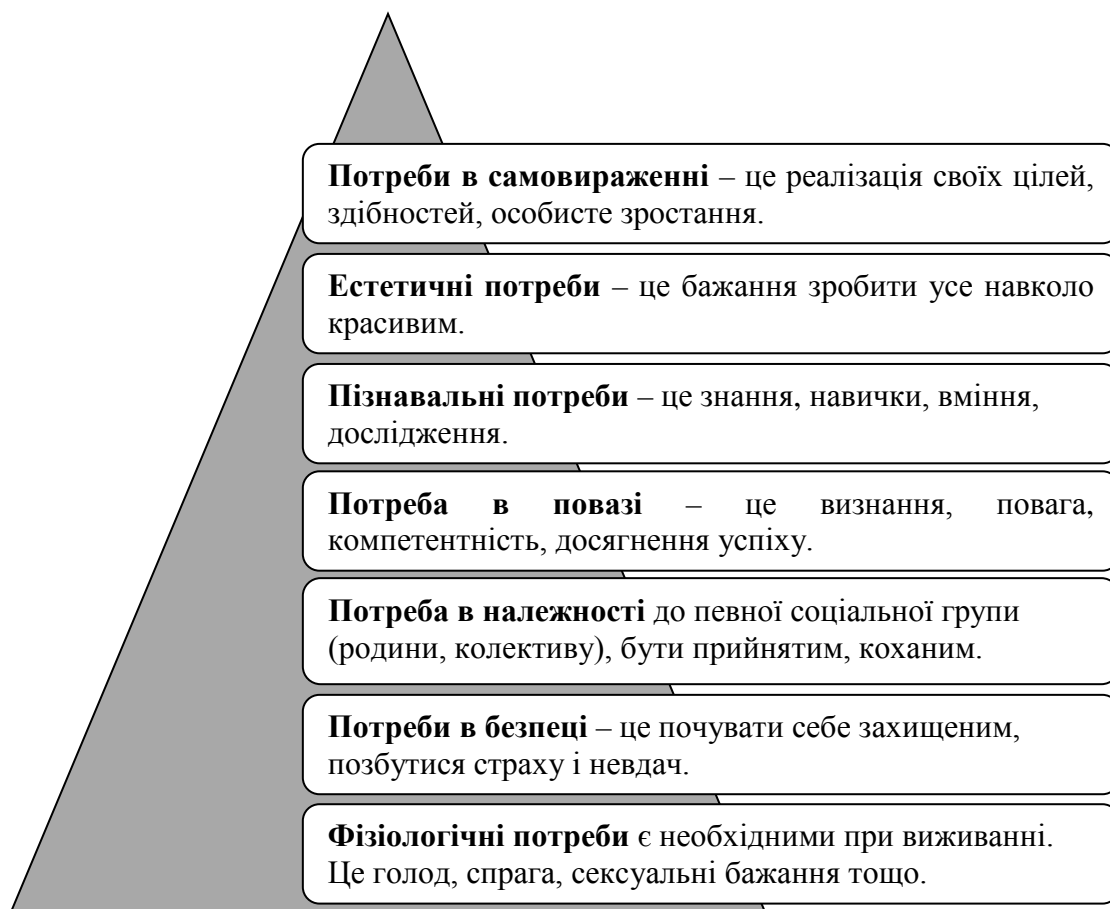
**Потреби в самовираженні** – це реалізація своїх цілей, здібностей, особисте зростання.

**Естетичні потреби** – це бажання зробити усе навколо красивим.

**Пізнавальні потреби** – це знання, навички, вміння, дослідження.

**Потреба в повазі** – це визнання, повага, компетентність, досягнення успіху.

**Потреба в належності** до певної соціальної групи (родини, колективу), бути прийнятим, коханим.

**Потреби в безпеці** – це почувати себе захищеним, позбутися страху і невдач.

**Фізіологічні потреби** є необхідними при виживанні. Це голод, спрага, сексуальні бажання тощо.